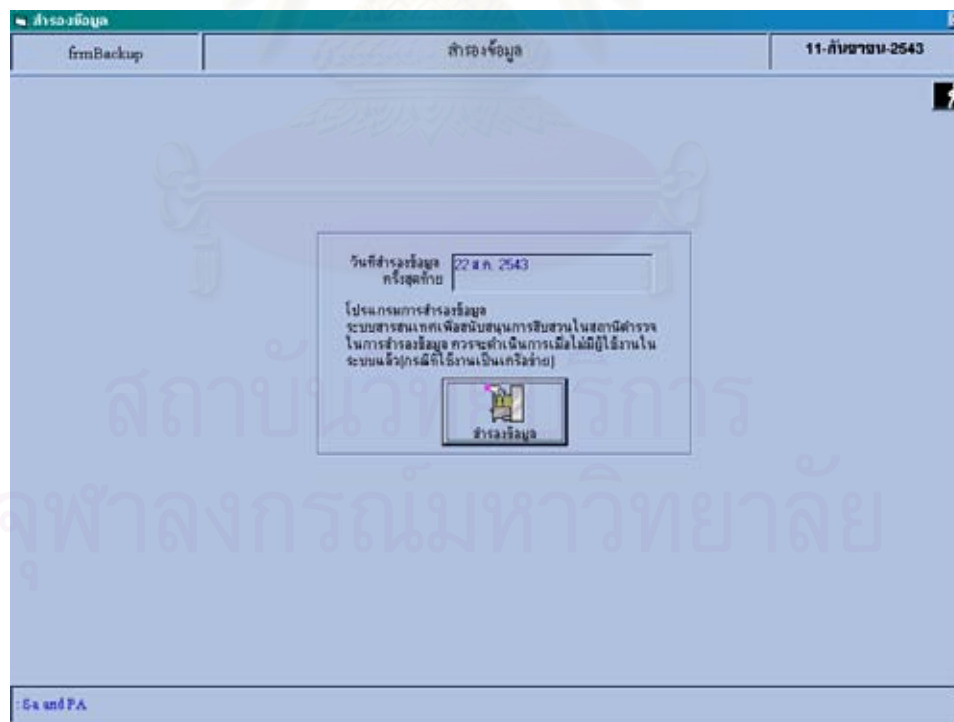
สำรองข้อมูล

frmBackup

สำรองข้อมูล

11-กันยายน-2543

วันที่สำรองข้อมูลครั้งสุดท้าย

22 ส.ค. 2543

โปรแกรมการสำรองข้อมูล ระบบสารสนเทศเพื่อสนับสนุนการสืบสวนในสถานีตำรวจ ในการสำรองข้อมูล ควรจะดำเนินการเมื่อไม่มีผู้ใช้งานในระบบแล้ว(กรณีที่ใช้งานเป็นเครือข่าย)

สำรองข้อมูล

สถาบันวิทยบริการ

จุฬาลงกรณ์มหาวิทยาลัย

:Sa and PA